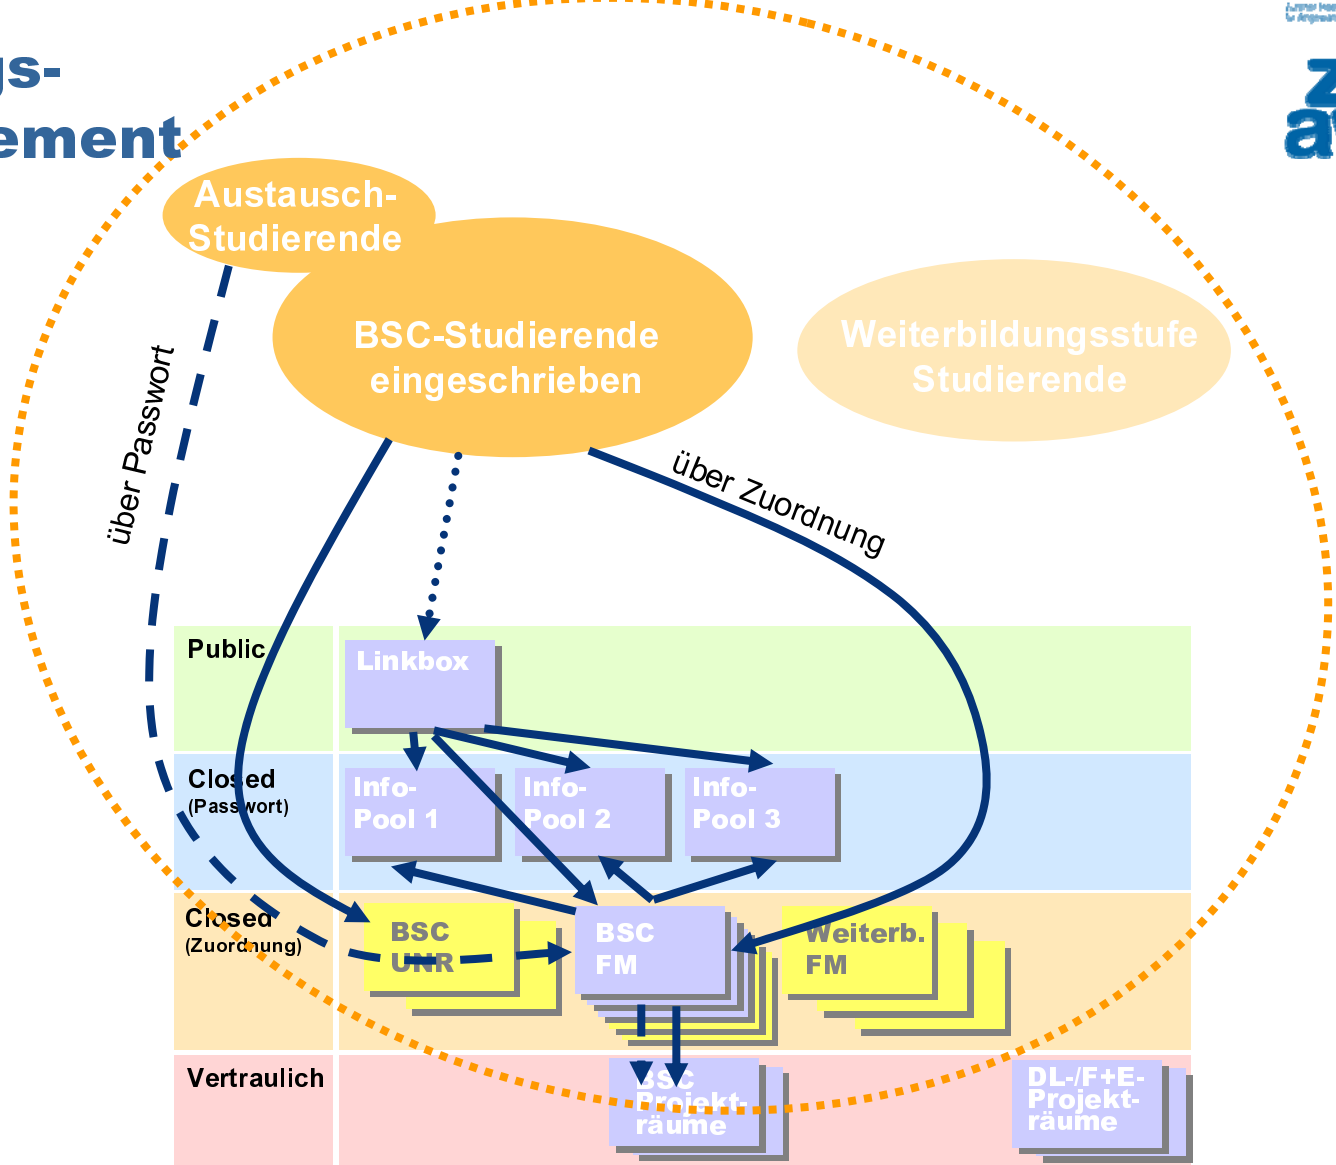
gs-
ement

Austausch-
Studierende

BSC-Studierende
eingeschrieben

Weiterbildungsstufe
Studierende

über Passwort

über Zuordnung

Public

Linkbox

Closed
(Passwort)

Info-
Pool 1

Info-
Pool 2

Info-
Pool 3

Closed
(Zuordnung)

BSC
UNR

BSC
FM

Weiterb.
FM

Vertraulich

BSC
Projekt-
räume

DL-/F+E-
Projekt-
räume

Z
a